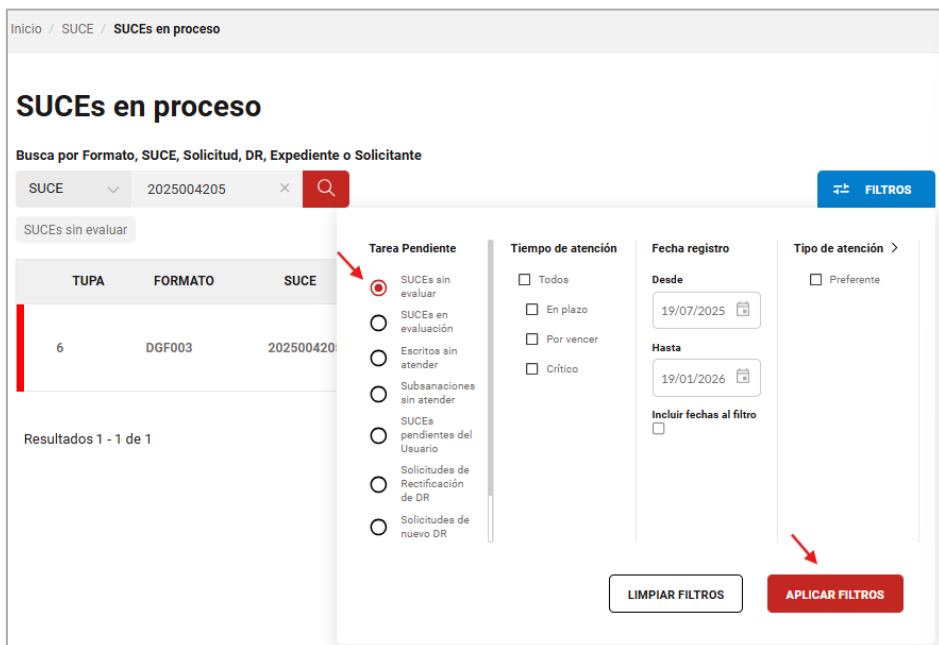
Inicio / SUCE / SUCEs en proceso

SUCEs en proceso

Busca por Formato, SUCE, Solicitud, DR, Expediente o Solicitante

SUCE
2025004205
×

FILTROS

SUCEs sin evaluar

| TUPA | FORMATO | SUCE |
|---|---|---|
| 6 | DGF003 | 202500420 |

Resultados 1 - 1 de 1

Tarea Pendiente
SUCEs sin evaluar
SUCEs en evaluación
Escritos sin atender
Subsanaciones sin atender
SUCEs pendientes del Usuario
Solicitudes de Rectificación de DR
Solicitudes de nuevo DR

Tiempo de atención
Todos
En plazo
Por vencer
Crítico

Fecha registro
Desde
19/07/2025
Hasta
19/01/2026
Incluir fechas al filtro

Tipo de atención >
Preferente

LIMPIAR FILTROS
APLICAR FILTROS